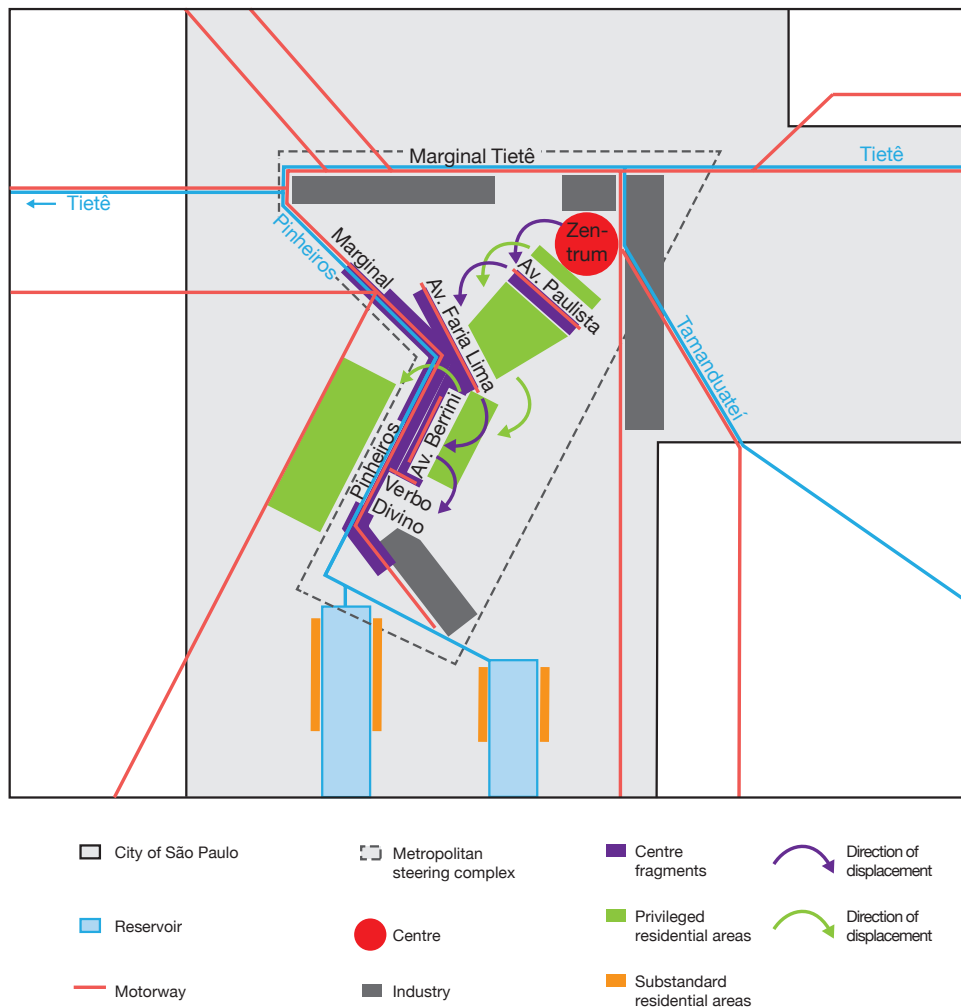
Marginal Tietê

Tietê

← Tietê

Zen-
trum

Pinheiros

Marginal

Av. Faria Lima

Av. Paulista

Tamanduateí

Av. Berrini

Pinheiros

Verbo
Divino

City of São Paulo

Metropolitan steering complex

Centre fragments

Direction of displacement

Reservoir

Centre

Privileged residential areas

Direction of displacement

Motorway

Industry

Substandard residential areas